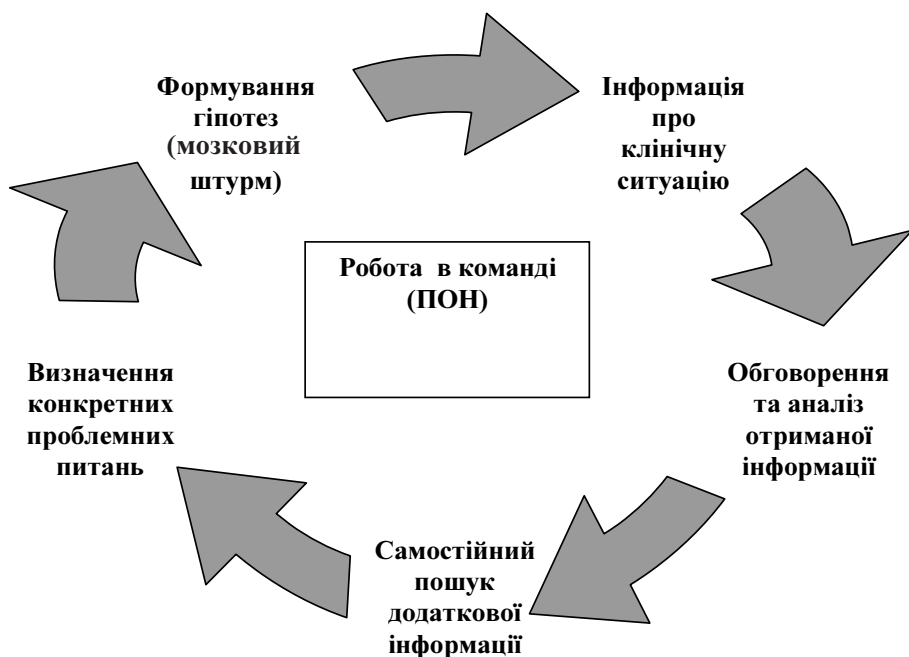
Формування гіпотез (мозковий штурм)

Інформація про клінічну ситуацію

Робота в команді (ПОН)

Обговорення та аналіз отриманої інформації

Самостійний пошук додаткової інформації

Визначення конкретних проблемних питань